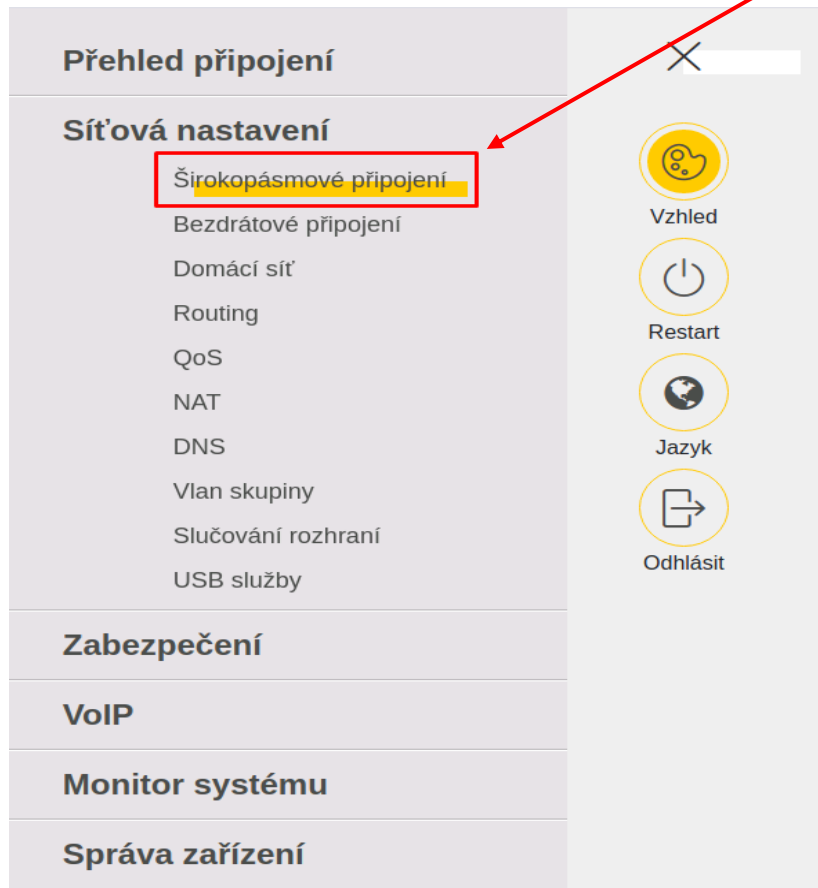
Přehled připojení

Síťová nastavení

Širokopásmové připojení

Bezdrátové připojení

Domácí síť

Routing

QoS

NAT

DNS

Vlan skupiny

Slučování rozhraní

USB služby

Zabezpečení

VoIP

Monitor systému

Správa zařízení

Vzhled

Restart

Jazyk

Odhlásit